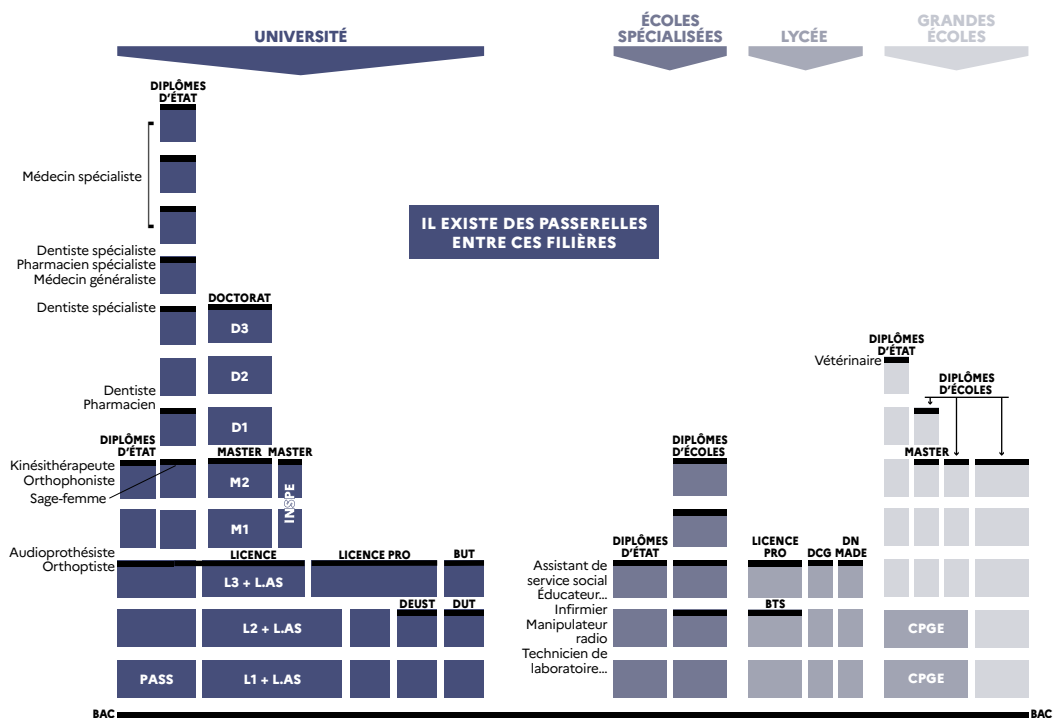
UNIVERSITÉ

ÉCOLES SPÉCIALISÉES

LYCÉE

GRANDES ÉCOLES

DIPLÔMES D'ÉTAT

Médecin spécialiste

IL EXISTE DES PASSERELLES ENTRE CES FILIÈRES

Dentiste spécialiste
Pharmacien spécialiste
Médecin généraliste

Dentiste spécialiste

DOCTORAT

D3

D2

D1

Dentiste
Pharmacien

DIPLÔMES D'ÉTAT
Vétérinaire

DIPLÔMES D'ÉCOLES

DIPLÔMES D'ÉTAT

Kinésithérapeute
Orthophoniste
Sage-femme

MASTER

MASTER

M2

M1

INSPE

DIPLÔMES D'ÉCOLES

MASTER

Audioprothésiste
Orthoptiste

LICENCE

L3 + L.AS

LICENCE PRO

BUT

DIPLÔMES D'ÉTAT

LICENCE PRO

DCG

DN MADE

Assistant de service social
Éducateur...

DEUST

DUT

L2 + L.AS

Infirmier
Manipulateur radio
Technicien de laboratoire...

BTS

CPGE

PASS

L1 + L.AS

CPGE

BAC

BAC